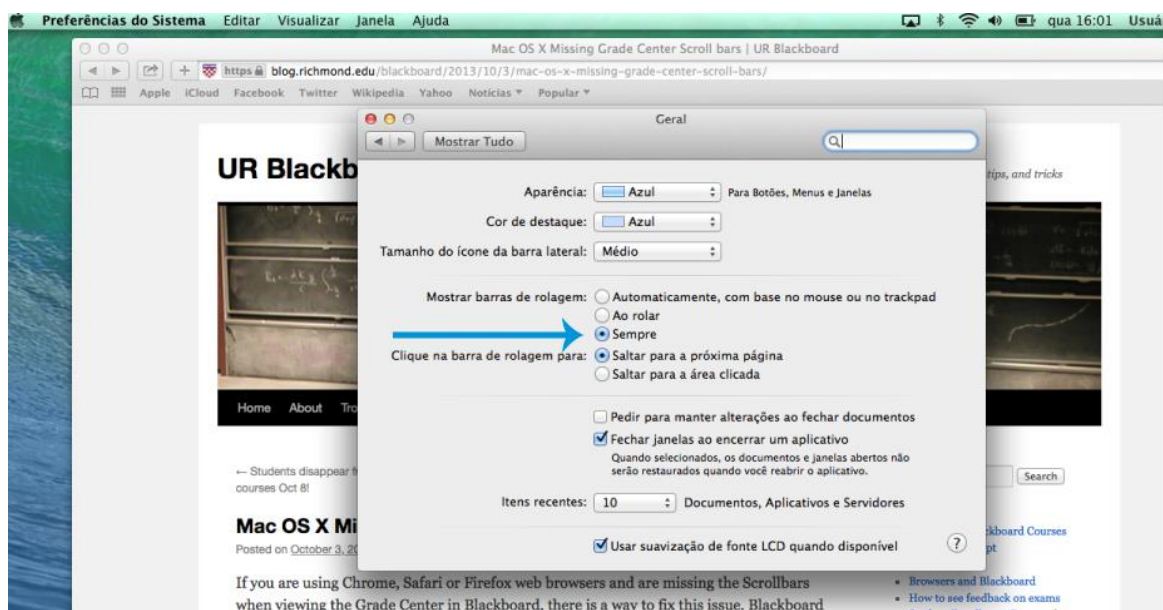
Preferências do Sistema Editar Visualizar Janela Ajuda qua 16:01 Usuá

Mac OS X Missing Grade Center Scroll bars | UR Blackboard

https blog.richmond.edu/blackboard/2013/10/3/mac-os-x-missing-grade-center-scroll-bars/

Apple iCloud Facebook Twitter Wikipedia Yahoo Notícias Popular

Geral

Mostrar Tudo

Aparência: Azul Para Botões, Menus e Janelas

Cor de destaque: Azul

Tamanho do ícone da barra lateral: Médio

Mostrar barras de rolagem: Automaticamente, com base no mouse ou no trackpad
Ao rolar
Sempre

Clique na barra de rolagem para: Saltar para a próxima página
Saltar para a área clicada

Pedir para manter alterações ao fechar documentos
Fechar janelas ao encerrar um aplicativo
Quando selecionados, os documentos e janelas abertos não serão restaurados quando você reabrir o aplicativo.

Itens recentes: 10 Documentos, Aplicativos e Servidores

Usar suavização de fonte LCD quando disponível

?

UR Blackb

tips, and tricks

Home About Tr

← Students disappear f courses Oct 8!

Search

Mac OS X Mi

Posted on October 3, 2

kboard Courses
pt

If you are using Chrome, Safari or Firefox web browsers and are missing the Scrollbars when viewing the Grade Center in Blackboard, there is a way to fix this issue. Blackboard

• Browsers and Blackboard
• How to see feedback on exams